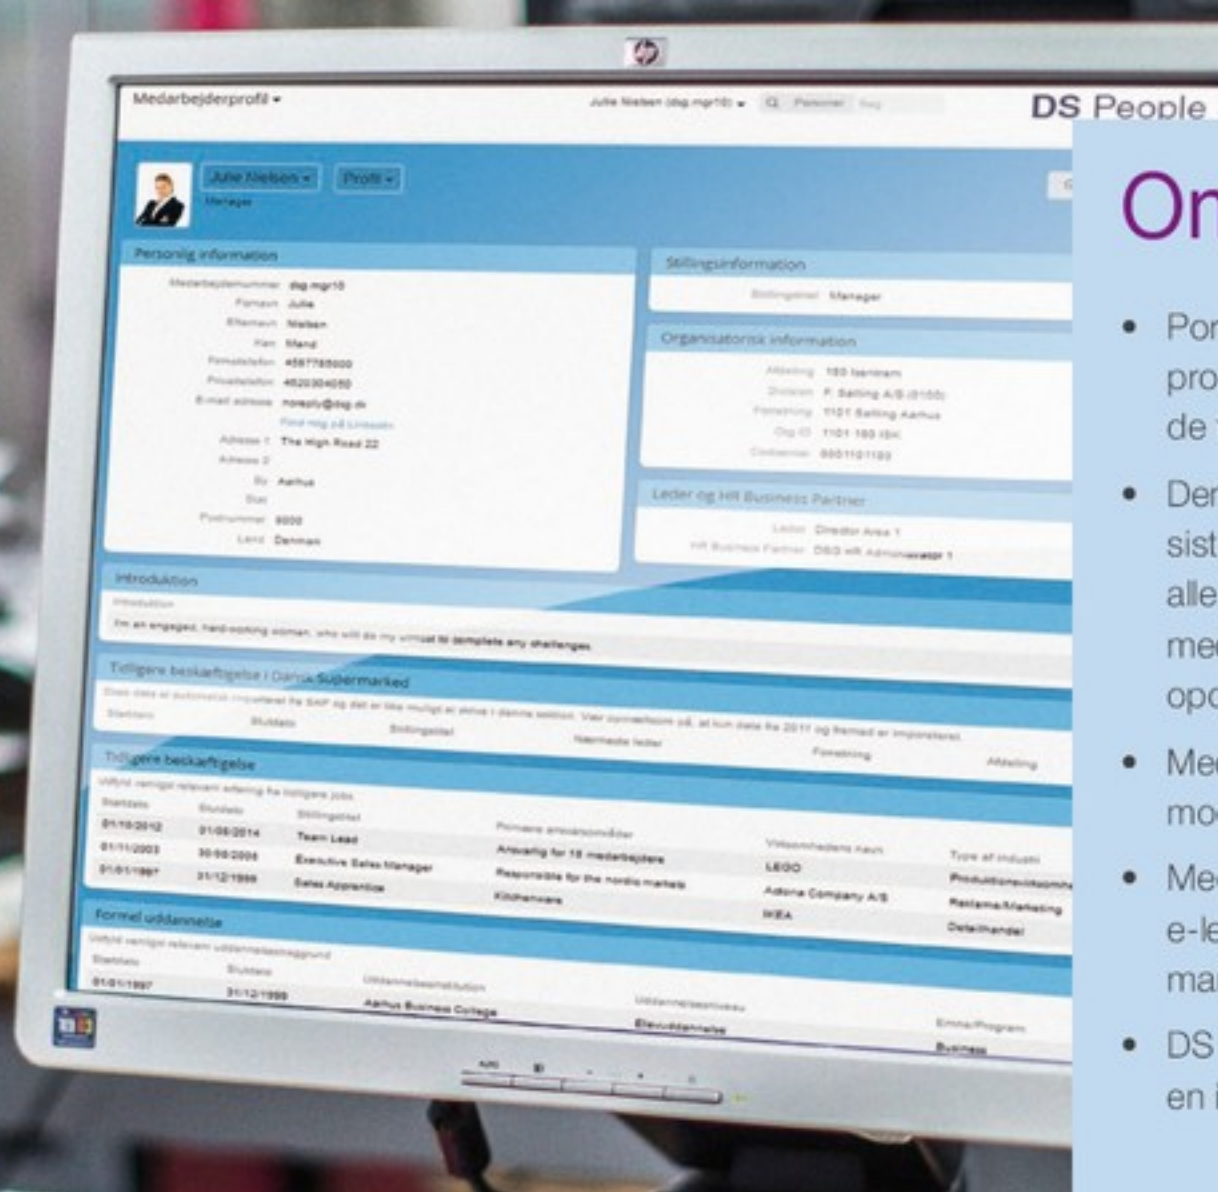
Medarbejderprofil ▾

Julie Nielsen (dsg.mgr10) ▾ Personer Søg

DS People

Julie Nielsen ▾ Profil ▾

Manager

Personlig information

Medarbejdernummer dsg.mgr10
Fornavn Julie
Efternavn Nielsen
Køn Mand
Firmatelefon 4587765000
Privattelefon 4620304050
E-mail adresse noreply@dsg.dk
Find mig på LinkedIn
Adresse 1 The High Road 22
Adresse 2
By Aarhus
Stat
Postnummer 8000
Land Denmark

Stillingsinformation

Stillingstitel Manager

Organisatorisk information

Afdeling 160 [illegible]
Division F. Salling A/S (0100)
Forretning 1101 Salling Aarhus
Org ID 1101 160 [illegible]
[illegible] 8801101160

Leder og HR Business Partner

Leder Direktør Area 1
HR Business Partner DSG HR Administrator 1

Introduktion

Introduktion

I'm an engaged, hard-working woman, who will do my utmost to complete any challenges

Tidligere beskæftigelse i Dansk Supermarked

Disse data er automatisk importeret fra SAP og det er ikke muligt at skrive i denne sektion. Vær opmærksom på, at kun data fra 2011 og fremad er importeret.

| Startdato | Slutdato | Stillingstitel | Nærmeste leder | Forretning | Afdeling |
|---|---|---|---|---|---|

Tidligere beskæftigelse

Udfyld venligst relevant erfaring fra tidligere jobs

| Startdato | Slutdato | Stillingstitel | Primære ansvarsområder | Virksomhedens navn | Type af industri |
|---|---|---|---|---|---|
| 01/10/2012 | 01/08/2014 | Team Lead | Ansvarlig for 18 medarbejdere | LEGO | Produktionsvirksomhe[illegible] |
| 01/11/2003 | 30/08/2008 | Executive Sales Manager | Responsible for the nordic markets | Adtona Company A/S | Reklame/Marketing |
| 01/01/1997 | 31/12/1999 | Sales Apprentice | Kitchenware | IKEA | Detailhandel |

Formel uddannelse

Udfyld venligst relevant uddannelsesbaggrund

| Startdato | Slutdato | Uddannelsesinstitution | Uddannelsesniveau | Emne/Program |
|---|---|---|---|---|
| 01/01/1997 | 31/12/1999 | Aarhus Business College | Elevuddannelse | Business |

On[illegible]

• Por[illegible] pro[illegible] de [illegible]

• Der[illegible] sist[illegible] alle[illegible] me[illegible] opc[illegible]

• Me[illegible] mo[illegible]

• Me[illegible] e-le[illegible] ma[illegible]

• DS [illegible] en i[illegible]